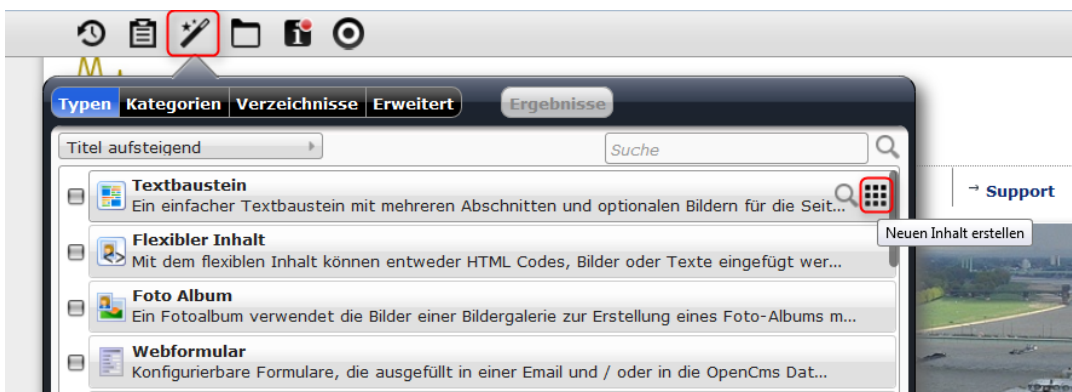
Typen Kategorien Verzeichnisse Erweitert

Ergebnisse

Titel aufsteigend

Suche

Textbaustein
Ein einfacher Textbaustein mit mehreren Abschnitten und optionalen Bildern für die Seit...

Neuen Inhalt erstellen

→ Support

Flexibler Inhalt
Mit dem flexiblen Inhalt können entweder HTML Codes, Bilder oder Texte eingefügt wer...

Foto Album
Ein Fotoalbum verwendet die Bilder einer Bildergalerie zur Erstellung eines Foto-Albums m...

Webformular
Konfigurierbare Formulare, die ausgefüllt in einer Email und / oder in die OpenCms Dat...